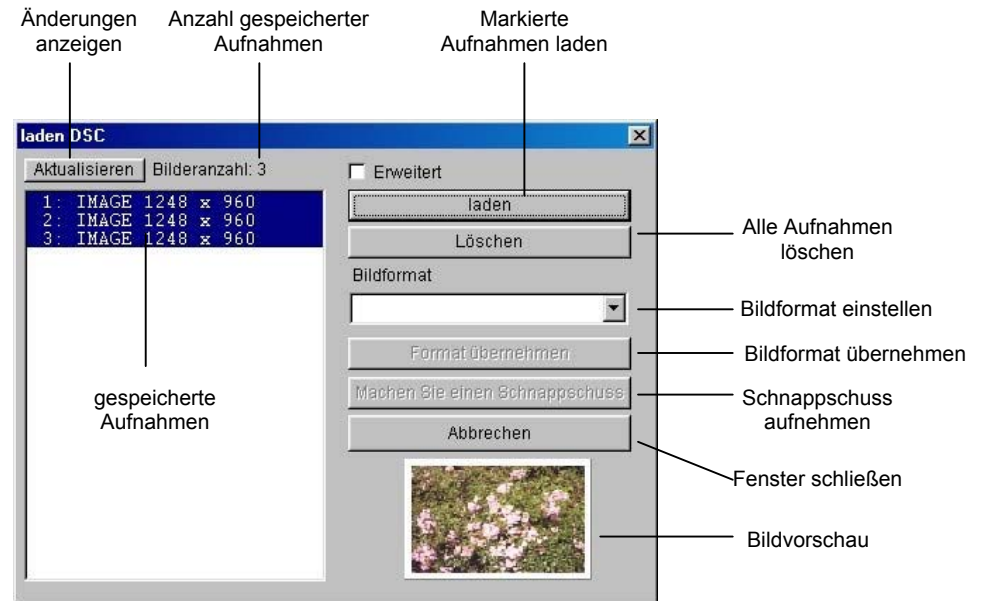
Änderungen anzeigen

Anzahl gespeicherter Aufnahmen

Markierte Aufnahmen laden

laden DSC

Aktualisieren

Bilderanzahl: 3

1: IMAGE 1248 x 960
2: IMAGE 1248 x 960
3: IMAGE 1248 x 960

Erweitert

laden

Löschen

Alle Aufnahmen löschen

Bildformat

Bildformat einstellen

Format übernehmen

Bildformat übernehmen

gespeicherte Aufnahmen

Machen Sie einen Schnappschuss

Schnappschuss aufnehmen

Abbrechen

Fenster schließen

Bildvorschau